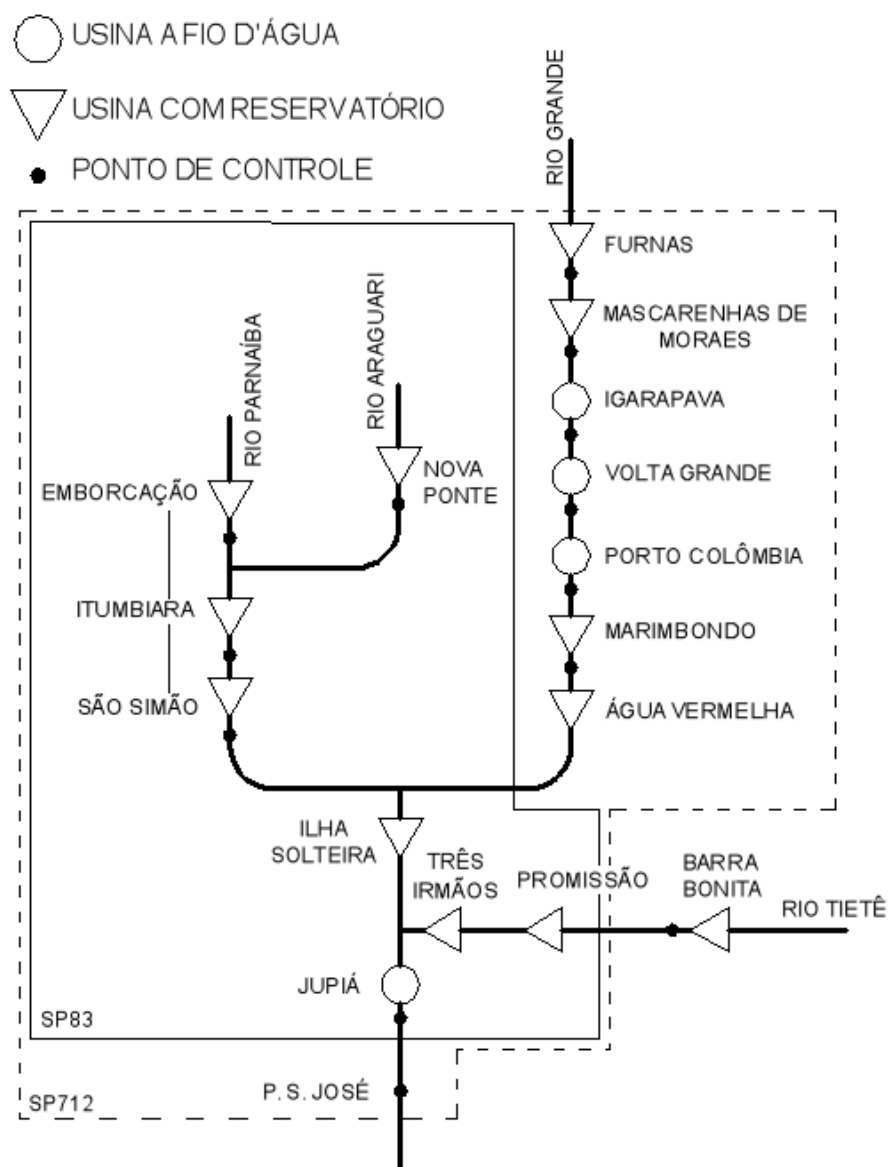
USINA A FIO D'ÁGUA

USINA COM RESERVATÓRIO

PONTO DE CONTROLE

RIO GRANDE

FURNAS

MASCARENHAS DE MORAES

IGARAPAVA

VOLTA GRANDE

PORTO COLÔMBIA

MARIMBONDO

ÁGUA VERMELHA

RIO PARNAÍBA

RIO ARAGUARI

NOVA PONTE

EMBORCAÇÃO

ITUMBIARA

SÃO SIMÃO

ILHA SOLTEIRA

TRÊS IRMÃOS

PROMISSÃO

BARRA BONITA

RIO TIETÊ

JUPIÁ

SP83

P. S. JOSÉ

SP712